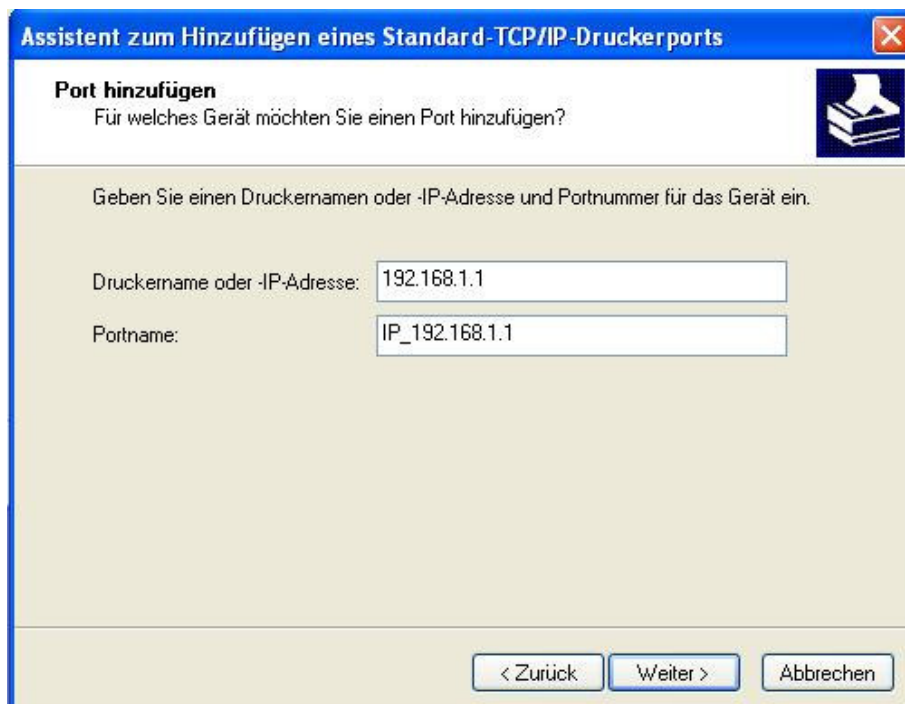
Assistent zum Hinzufügen eines Standard-TCP/IP-Druckerports

Port hinzufügen
Für welches Gerät möchten Sie einen Port hinzufügen?

Geben Sie einen Druckernamen oder -IP-Adresse und Portnummer für das Gerät ein.

Druckername oder -IP-Adresse: 192.168.1.1

Portname: IP_192.168.1.1

< Zurück
Weiter >
Abbrechen